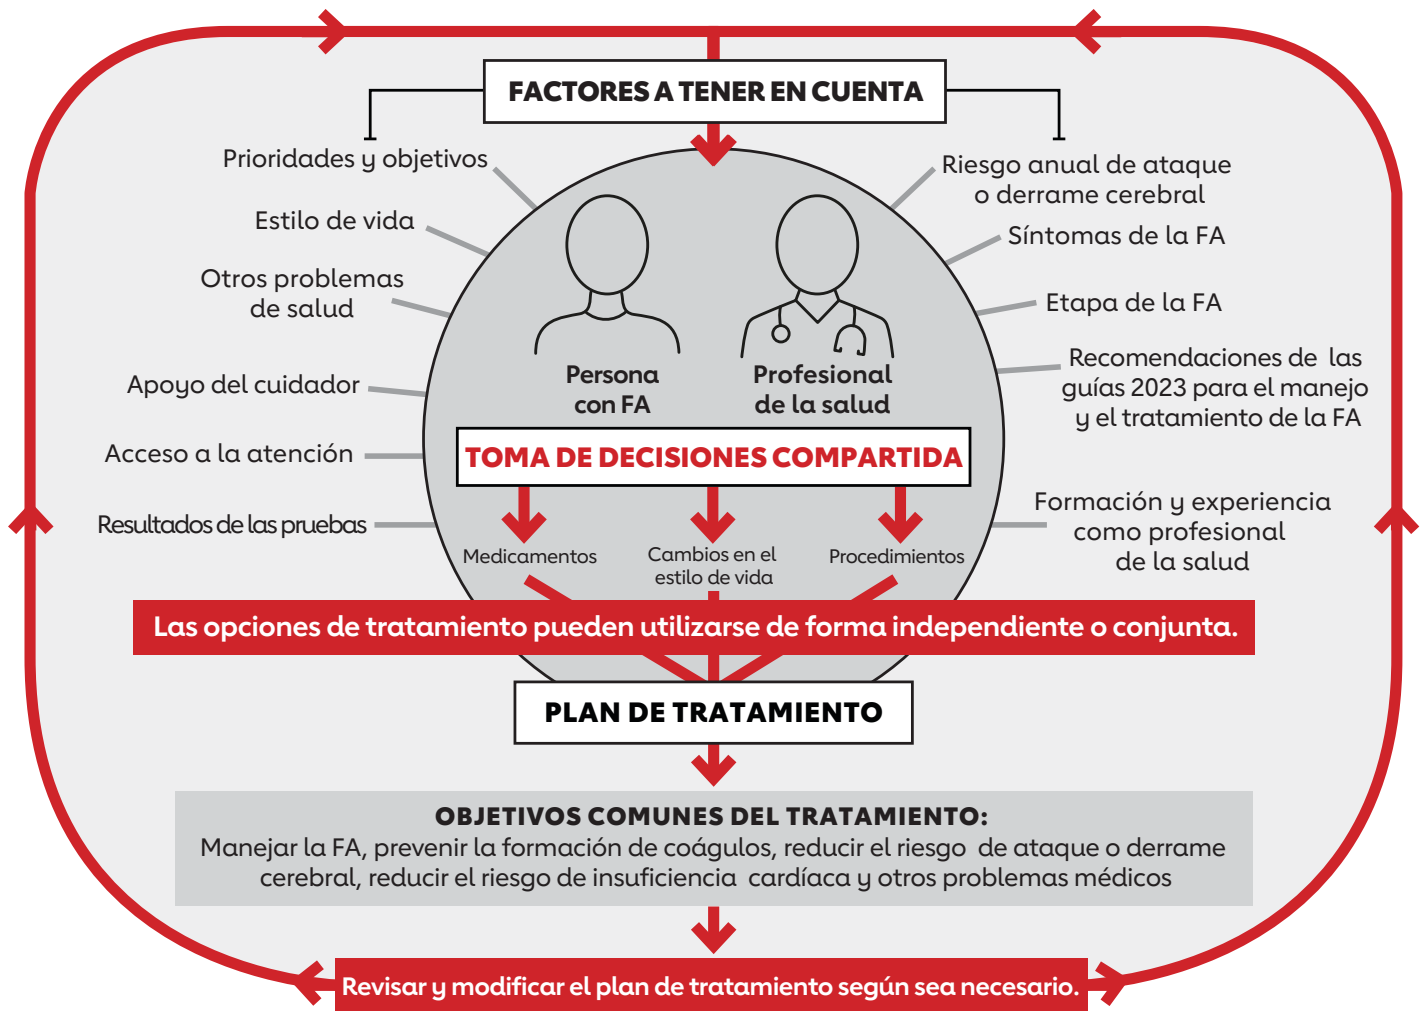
FACTORES A TENER EN CUENTA

Prioridades y objetivos

Estilo de vida

Otros problemas de salud

Apoyo del cuidador

Acceso a la atención

Resultados de las pruebas

Riesgo anual de ataque o derrame cerebral

Síntomas de la FA

Etapa de la FA

Recomendaciones de las guías 2023 para el manejo y el tratamiento de la FA

Formación y experiencia como profesional de la salud

Persona con FA

Profesional de la salud

TOMA DE DECISIONES COMPARTIDA

Medicamentos

Cambios en el estilo de vida

Procedimientos

Las opciones de tratamiento pueden utilizarse de forma independiente o conjunta.

PLAN DE TRATAMIENTO

OBJETIVOS COMUNES DEL TRATAMIENTO:
Manejar la FA, prevenir la formación de coágulos, reducir el riesgo de ataque o derrame cerebral, reducir el riesgo de insuficiencia cardíaca y otros problemas médicos

Revisar y modificar el plan de tratamiento según sea necesario.